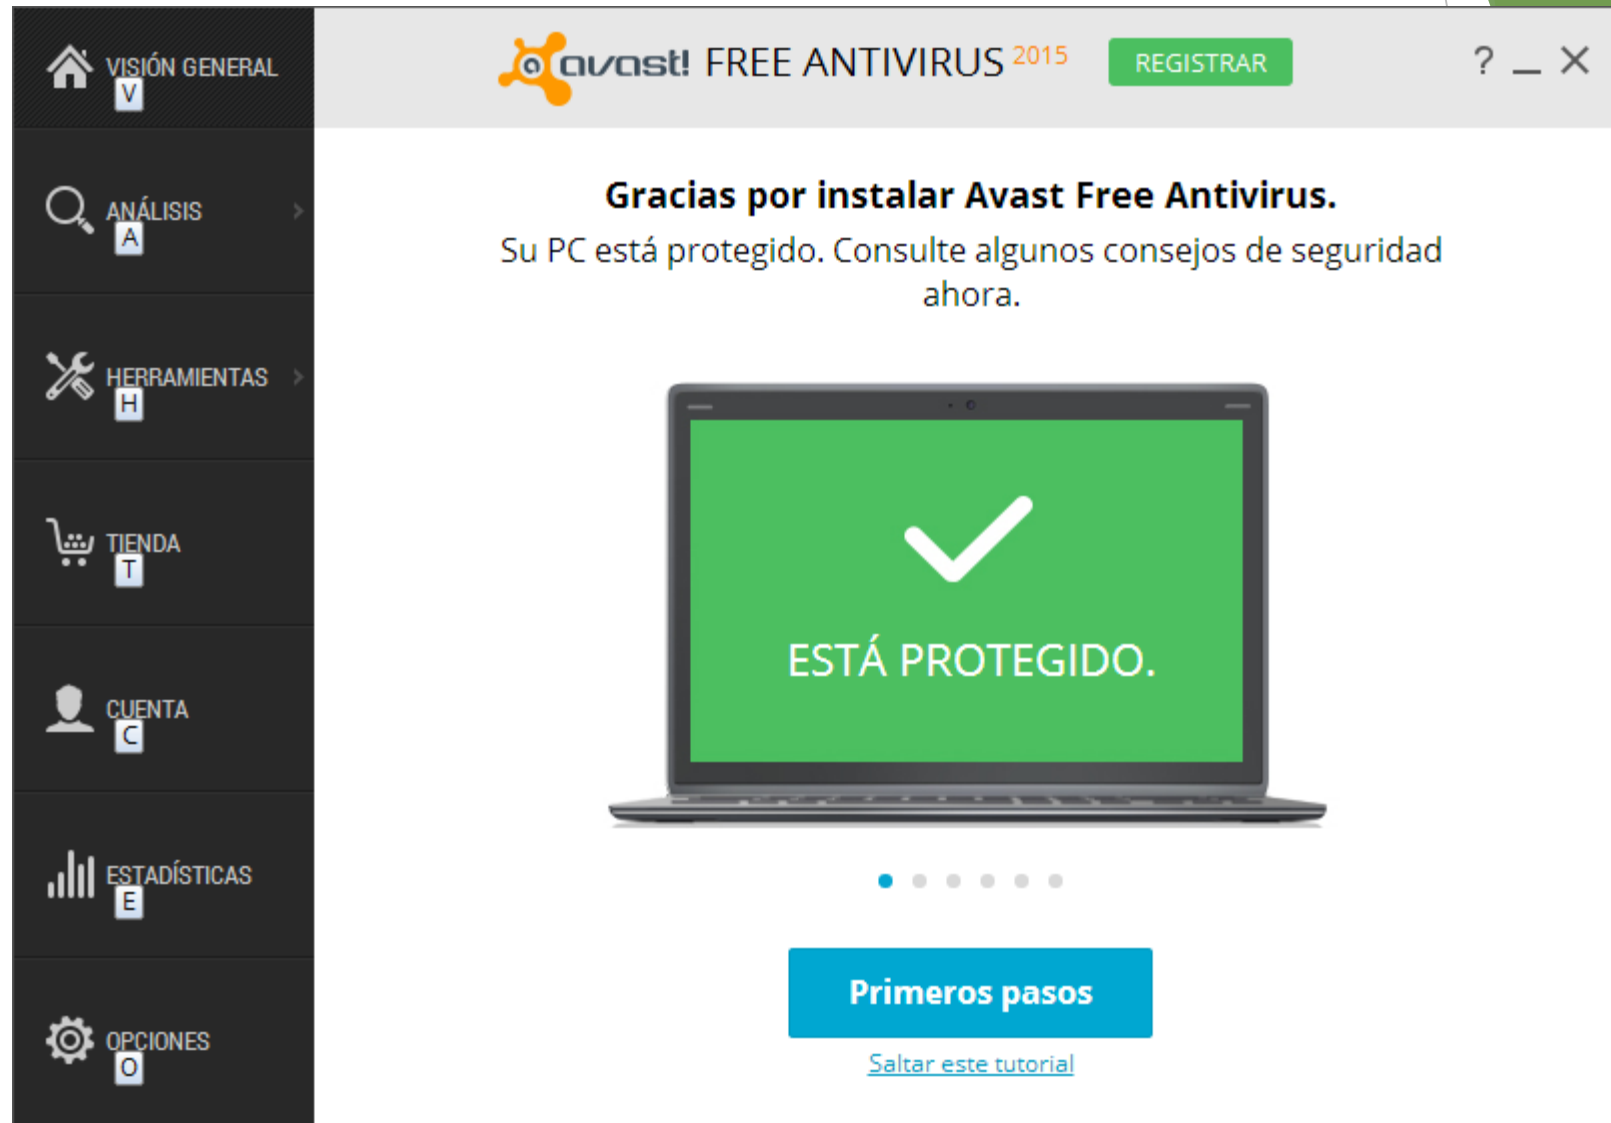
VISIÓN GENERAL
V

ANÁLISIS
A

HERRAMIENTAS
H

TIENDA
T

CUENTA
C

ESTADÍSTICAS
E

OPCIONES
O

avast! FREE ANTIVIRUS 2015 REGISTRAR

? _ ✕

Gracias por instalar Avast Free Antivirus.

Su PC está protegido. Consulte algunos consejos de seguridad ahora.

ESTÁ PROTEGIDO.

Primeros pasos

Saltar este tutorial